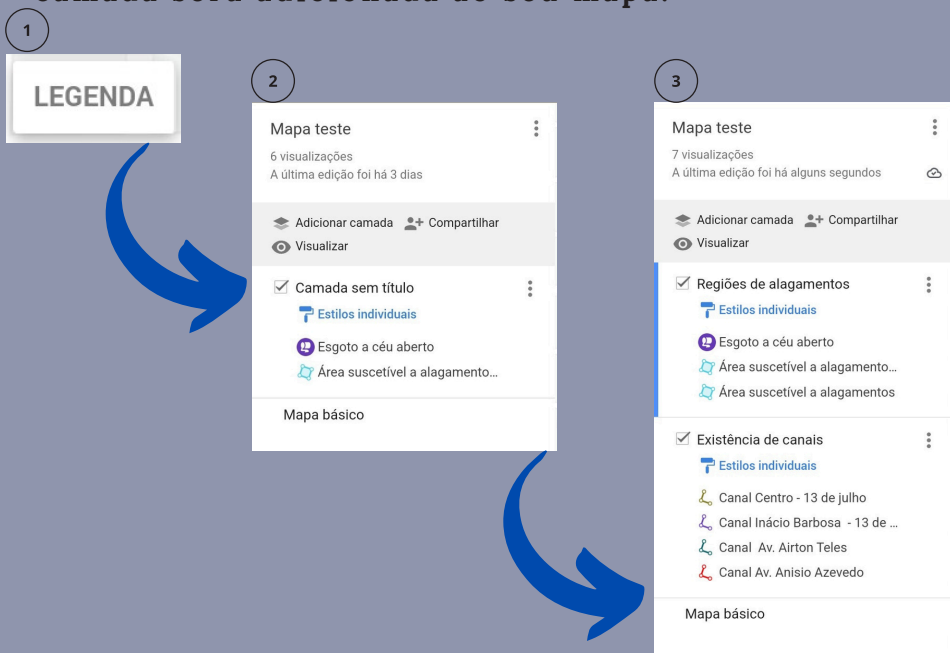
camada será adicionada ao seu mapa.

1

LEGENDA

2

Mapa teste
6 visualizações
A última edição foi há 3 dias

Adicionar camada
Compartilhar
Visualizar

Camada sem título
Estilos individuais
Esgoto a céu aberto
Área suscetível a alagamento...

Mapa básico

3

Mapa teste
7 visualizações
A última edição foi há alguns segundos

Adicionar camada
Compartilhar
Visualizar

Regiões de alagamentos
Estilos individuais
Esgoto a céu aberto
Área suscetível a alagamento...
Área suscetível a alagamentos

Existência de canais
Estilos individuais
Canal Centro - 13 de julho
Canal Inácio Barbosa - 13 de ...
Canal Av. Airton Teles
Canal Av. Anisio Azevedo

Mapa básico